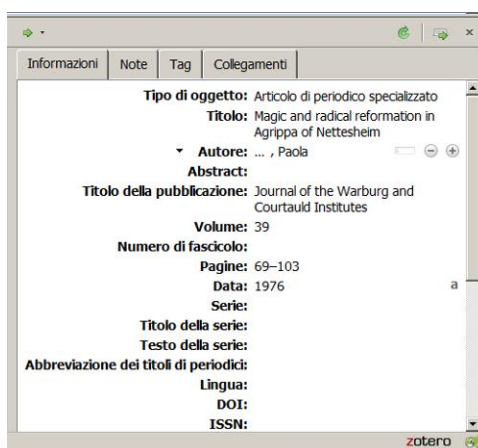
Informazioni | Note | Tag | Collegamenti

Tipo di oggetto: Articolo di periodico specializzato
Titolo: Magic and radical reformation in Agrippa of Nettesheim
Autore: ... , Paola
Abstract:
Titolo della pubblicazione: Journal of the Warburg and Courtauld Institutes
Volume: 39
Numero di fascicolo:
Pagine: 69–103
Data: 1976
a
Serie:
Titolo della serie:
Testo della serie:
Abbreviazione dei titoli di periodici:
Lingua:
DOI:
ISSN:

zotero